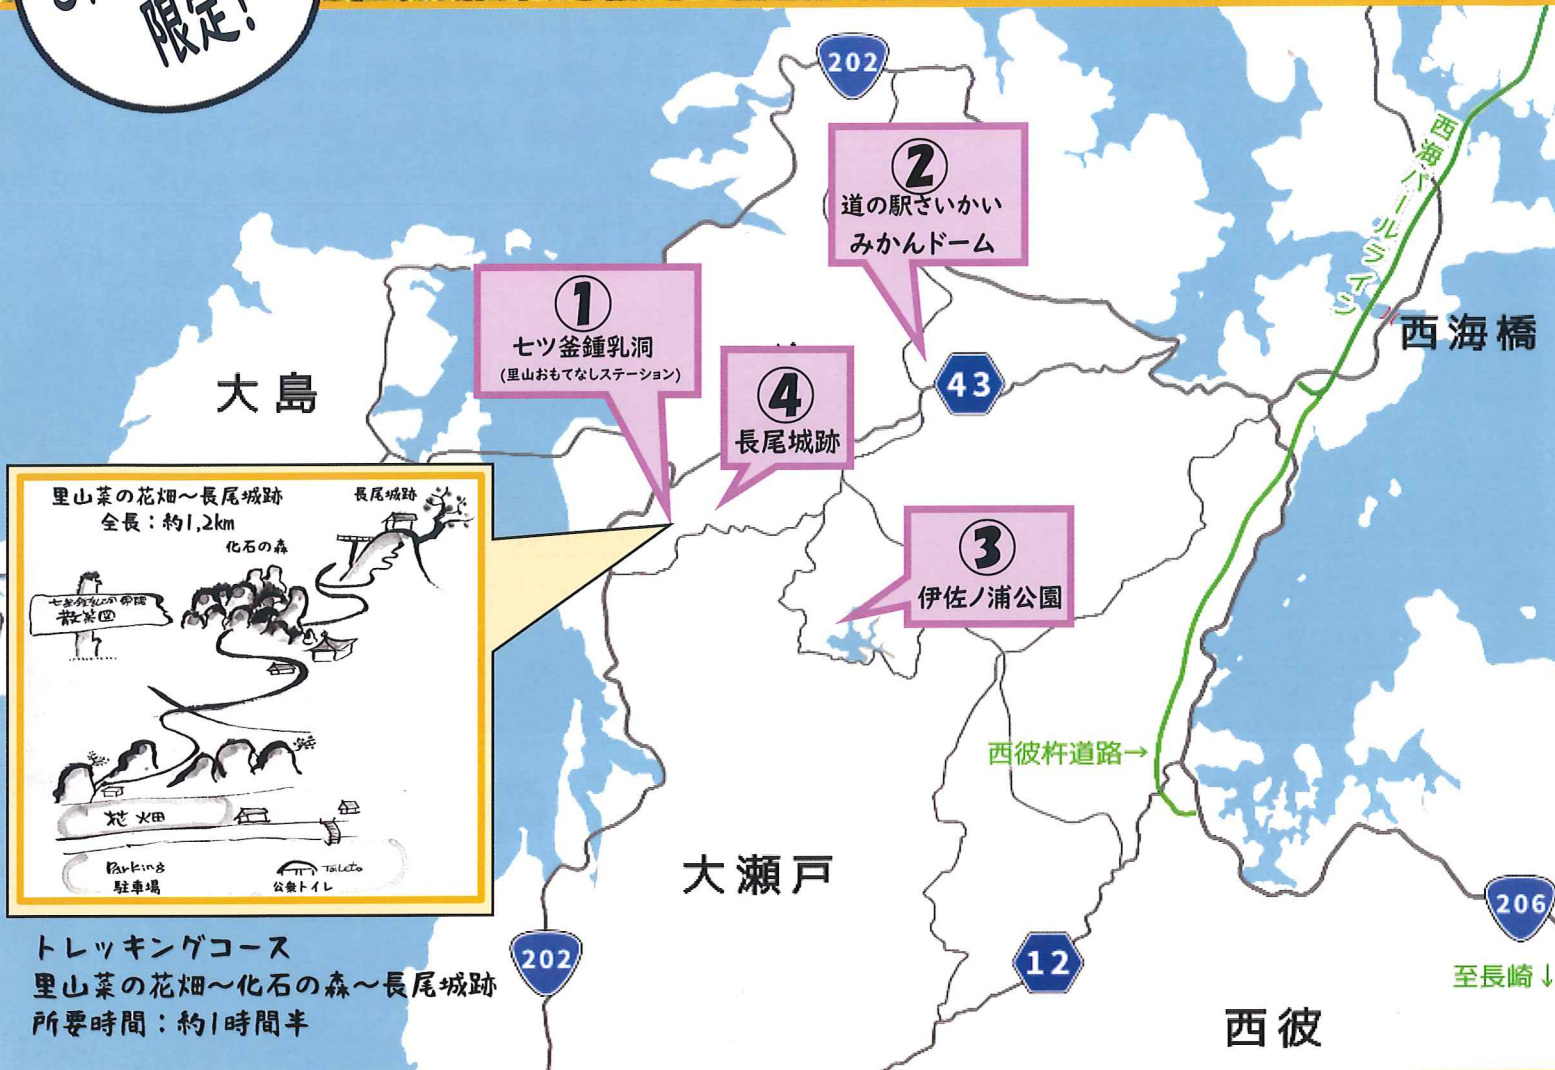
限定!

202

②
道の駅さいかい
みかんドーム

西海パールライン

西海橋

①
七ツ釜鍾乳洞
(里山おもてなしステーション)

大島

④
長尾城跡

43

里山菜の花畑～長尾城跡
全長:約1,2km
長尾城跡
化石の森
七ツ釜鍾乳洞 散策図
花畑
Parking
駐車場
Toilet
公衆トイレ

③
伊佐ノ浦公園

西彼杵道路→

大瀬戸

206

至長崎↓

トレッキングコース
里山菜の花畑～化石の森～長尾城跡
所要時間:約1時間半

202

12

西彼